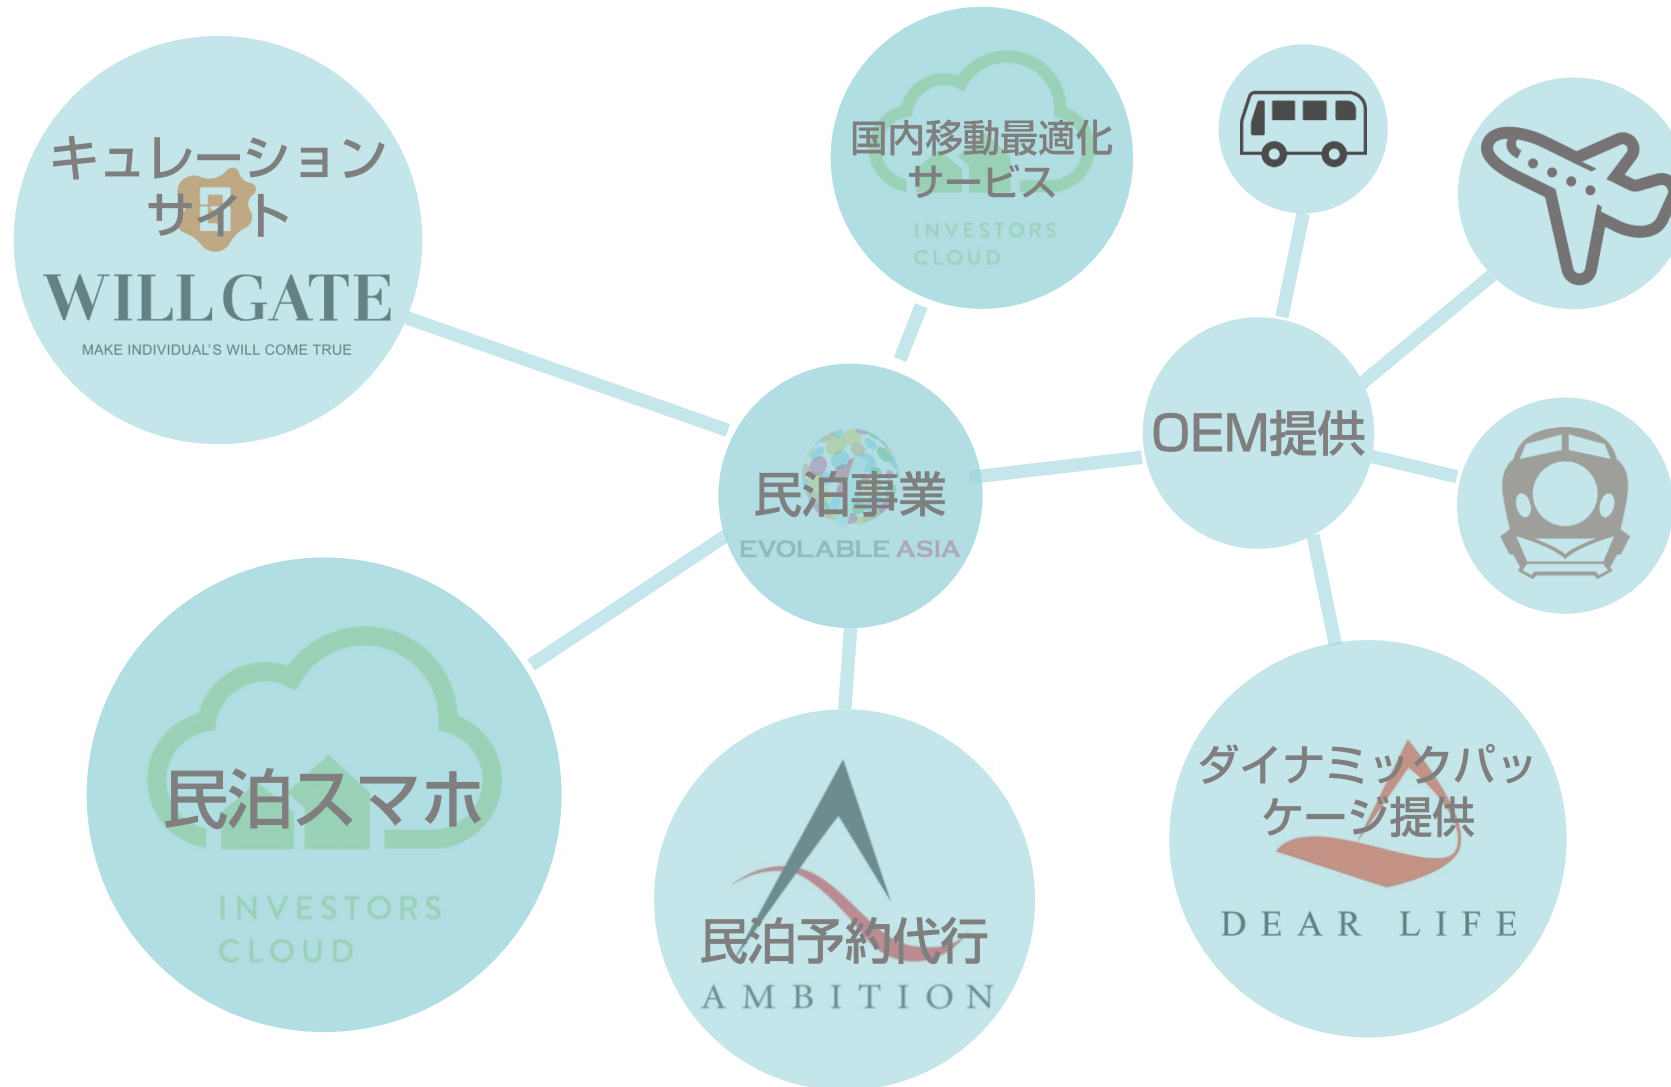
キュレーションサイト
WILLGATE
MAKE INDIVIDUAL'S WILL COME TRUE

国内移動最適化サービス
INVESTORS CLOUD

OEM提供

民泊事業
EVOLABLE ASIA

民泊スマホ
INVESTORS CLOUD

民泊予約代行
AMBITION

ダイナミックパッケージ提供
DEAR LIFE